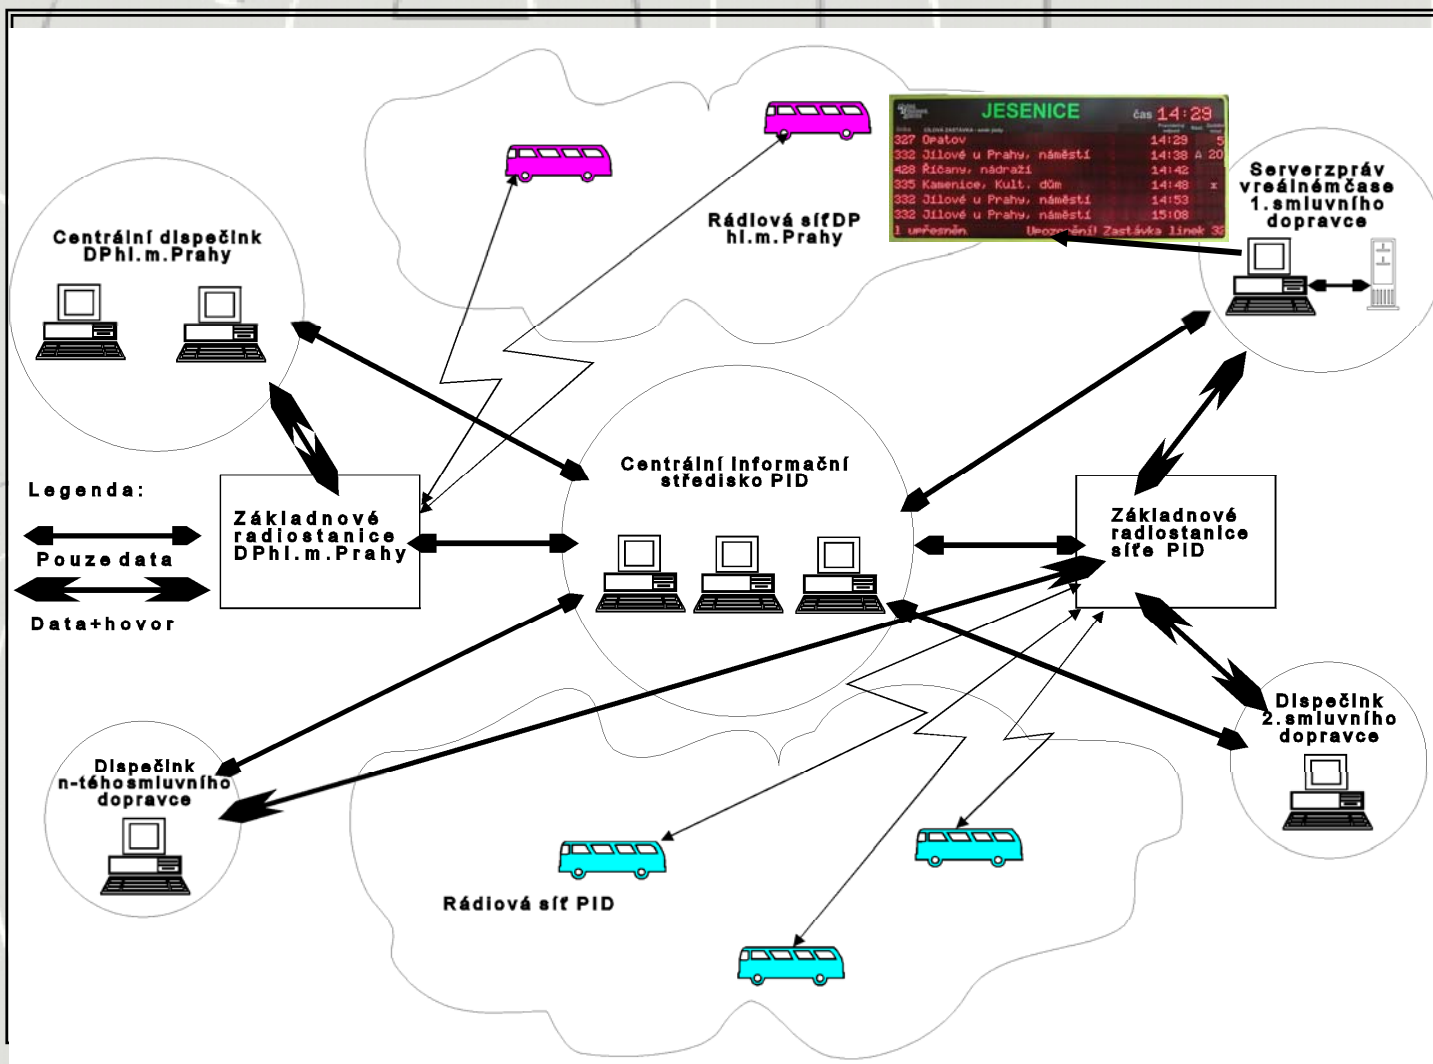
JESENICE čas 14:29

| | | | |
|---|---|---|---|
| 327 | Opatov | 14:29 | 5 |
| 332 | Jílové u Prahy, náměstí | 14:38 | A 20 |
| 428 | Říčany, nádraží | 14:42 | |
| 335 | Kamenice, Kult. dům | 14:48 | x |
| 332 | Jílové u Prahy, náměstí | 14:53 | |
| 332 | Jílové u Prahy, náměstí | 15:08 | |

1 upřesněn Upozornění! Zastávka linek 33

Rádiová síť DP hl.m.Prahy

Serverzpráv vreálnémčase 1.smluvního dopravce

Centrální dispečink DPhl.m.Prahy

Legenda:

Pouze data

Data+hovor

Základnové radiostanice DPhl.m.Prahy

Centrální informační středisko PID

Základnové radiostanice sítě PID

Dispečink 2.smluvního dopravce

Dispečink n-téhosmluvního dopravce

Rádiová síť PID